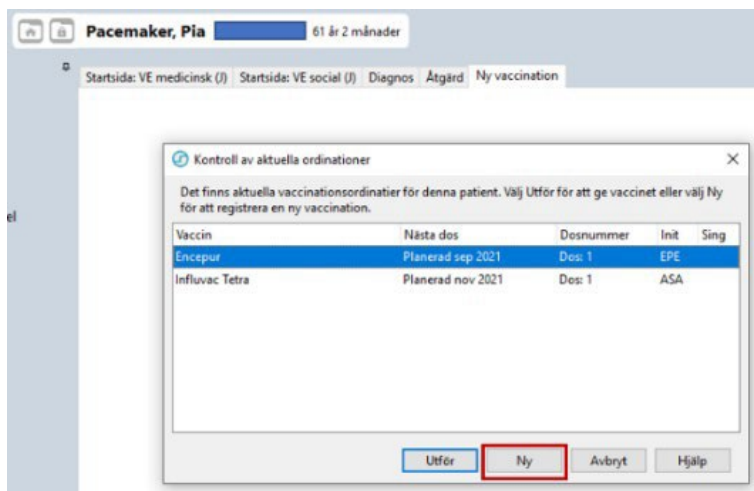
Pacemaker, Pia 61 år 2 månader

Startsida: VE medicinsk (J) Startsida: VE social (J) Diagnos Åtgärd Ny vaccination

el

Kontroll av aktuella ordinationer

Det finns aktuella vaccinationsordinatier för denna patient. Välj Utför för att ge vaccinet eller välj Ny för att registrera en ny vaccination.

| Vaccin | Nästa dos | Dosnummer | Init | Sing |
|---|---|---|---|---|
| Encepur | Planerad sep 2021 | Dos: 1 | EPE | |
| Influvac Tetra | Planerad nov 2021 | Dos: 1 | ASA | |

Utför Ny Avbryt Hjälp